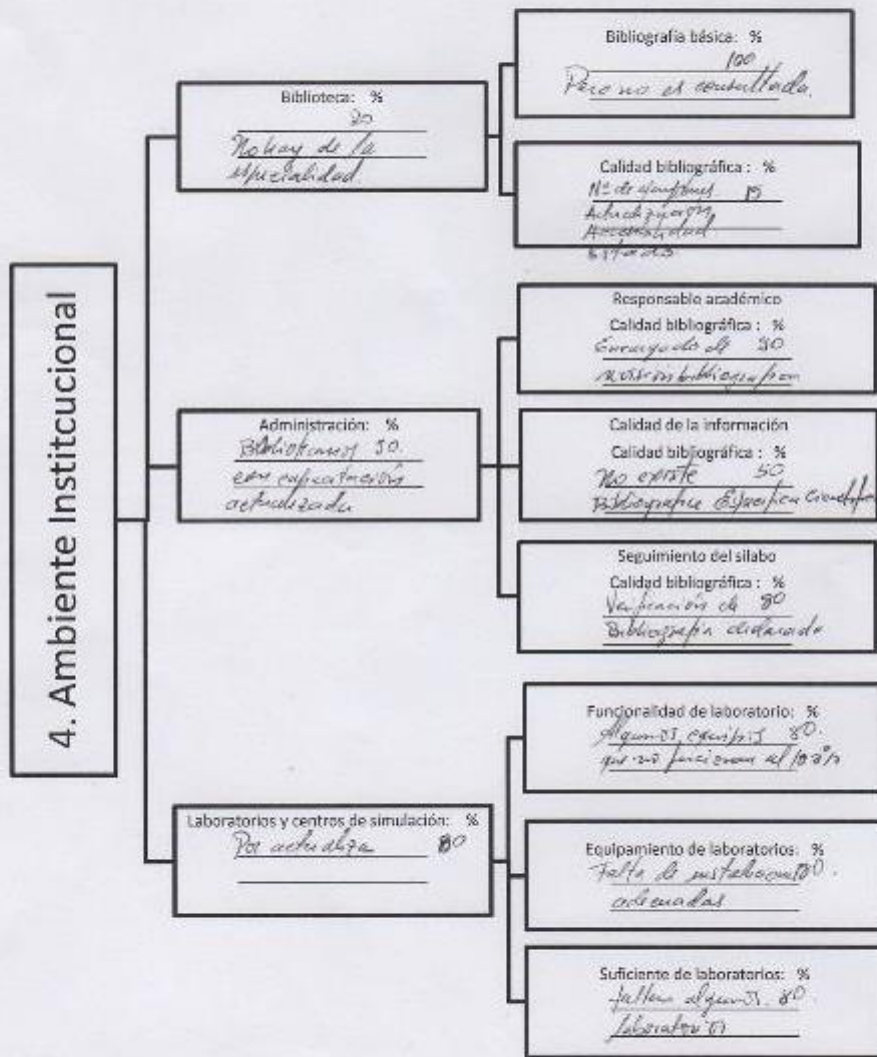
4. Ambiente Institcucional

Biblioteca: %
80
No hay de la especialidad

Bibliografía básica: %
100
Pero no es consultada

Calidad bibliográfica: %
Nº de ejemplares 80
Actualizados
Accesibilidad
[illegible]

Administración: %
Bibliotecarios 80
con capacitación actualizada

Responsable académico
Calidad bibliográfica: %
Encargado de 80
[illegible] bibliográfico

Calidad de la información
Calidad bibliográfica: %
No existe 50
Bibliografía Específica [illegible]

Seguimiento del silabo
Calidad bibliográfica: %
Verificación de 80
Bibliografía declarada

Laboratorios y centros de simulación: %
Por actualizar 80

Funcionalidad de laboratorio: %
Algunos equipos 80
que no funcionan al 100%

Equipamiento de laboratorios: %
Falta de instalaciones 80
adecuadas

Suficiente de laboratorios: %
faltan algunos 80
laboratorios